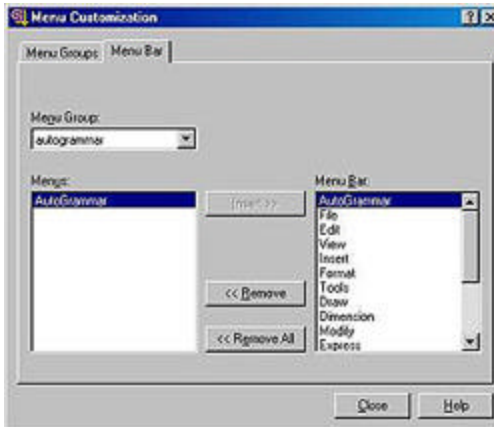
Menu Customization

?X

Menu Groups | Menu Bar

Menu Group:
autogrammar

Menus:
AutoGrammar

Insert >>

<< Remove

<< Remove All

Menu Bar:
AutoGrammar
File
Edit
View
Insert
Format
Tools
Draw
Dimension
Modify
Express

Close

Help